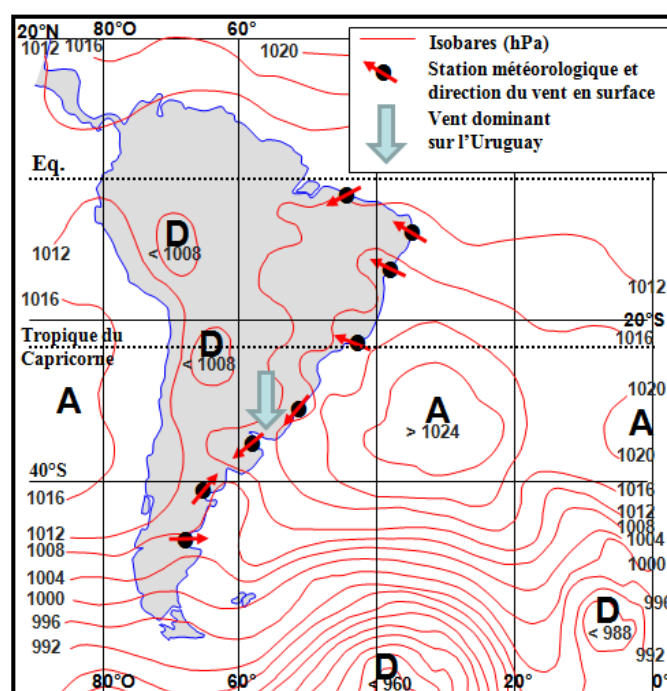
20°N 80°O 60°
1012 1016
1020

Isobares (hPa)
Station météorologique et direction du vent en surface
Vent dominant sur l'Uruguay

Eq.

D
< 1008
1012
1016

Tropique du Capricorne
D
< 1008
A
A
> 1024
A
1012
20°S
1016
1020
1020

40°S
1016
1012
1008
1004
1000
996
992

1016
1012
1008
1004
1000
996
D
< 988
992

D
< 960
80°O 60° 20° 0°